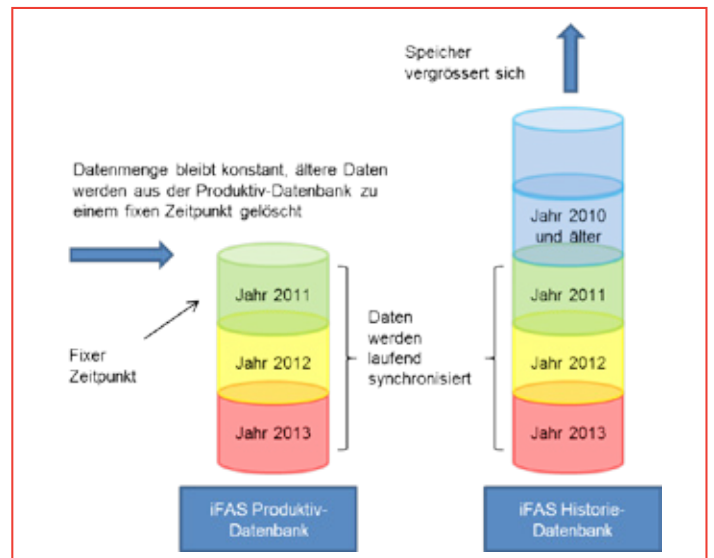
Speicher vergrössert sich

Datenmenge bleibt konstant, ältere Daten werden aus der Produktiv-Datenbank zu einem fixen Zeitpunkt gelöscht

Jahr 2011

Jahr 2012

Jahr 2013

Fixer Zeitpunkt

Daten werden laufend synchronisiert

Jahr 2010 und älter

Jahr 2011

Jahr 2012

Jahr 2013

iFAS Produktiv-Datenbank

iFAS Historie-Datenbank